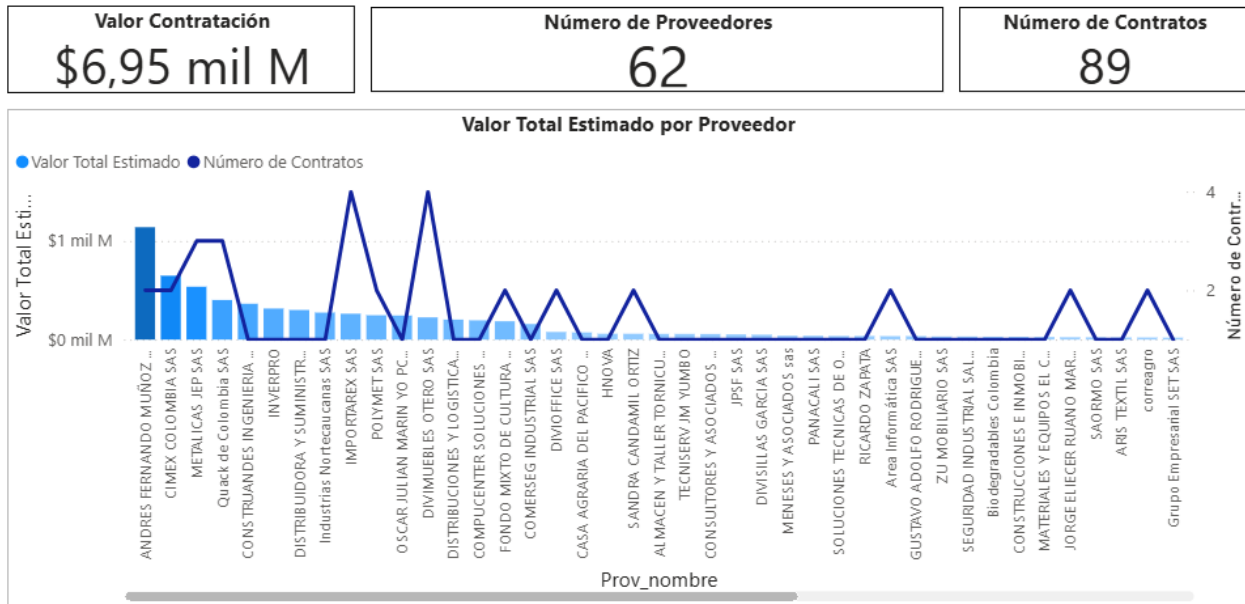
Valor Contratación
$6,95 mil M

Número de Proveedores
62

Número de Contratos
89

Valor Total Estimado por Proveedor

Valor Total Estimado  Número de Contratos

Valor Total Esti...

$1 mil M
$0 mil M

4
2

Número de Contr...

ANDRES FERNANDO MUÑOZ ...
CIMEX COLOMBIA SAS
METALICAS JEP SAS
Quack de Colombia SAS
CONSTRUANDES INGENIERIA ...
INVERPRO
DISTRIBUIDORA Y SUMINISTR...
Industrias Nortecaucanas SAS
IMPORTAREX SAS
POLYMET SAS
OSCAR JULIAN MARIN YO PC...
DIVIMUEBLES OTERO SAS
DISTRIBUCIONES Y LOGISTICA...
COMPUCENTER SOLUCIONES ...
FONDO MIXTO DE CULTURA ...
COMERSEG INDUSTRIAL SAS
DIVIOFFICE SAS
CASA AGRARIA DEL PACIFICO ...
HNOVA
SANDRA CANDAMIL ORTIZ
ALMACEN Y TALLER TORNICU...
TECNISERV JM YUMBO
CONSULTORES Y ASOCIADOS ...
JPSF SAS
DIVISILLAS GARCIA SAS
MENESES Y ASOCIADOS sas
PANACALI SAS
SOLUCIONES TECNICAS DE O...
RICARDO ZAPATA
Area Informática SAS
GUSTAVO ADOLFO RODRIGUE...
ZU MOBILIARIO SAS
SEGURIDAD INDUSTRIAL SAL...
Biodegradables Colombia
CONSTRUCCIONES E INMOBI...
MATERIALES Y EQUIPOS EL C...
JORGE ELIECER RUANO MAR...
SAORMO SAS
ARIS TEXTIL SAS
correagro
Grupo Empresarial SET SAS

Prov_nombre